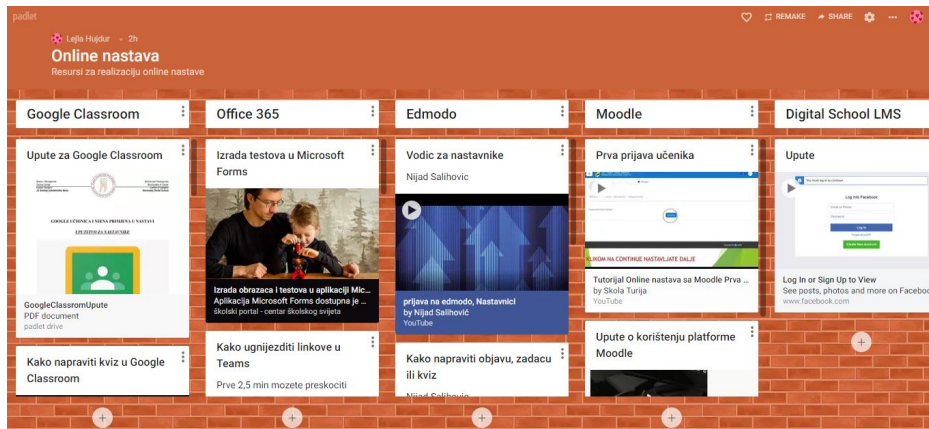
padlet

Lejla Hujdur • 2h

Online nastava

Resursi za realizaciju online nastave

REMAKE SHARE

Google Classroom

Upute za Google Classroom

GOOGLE UČIONICA I NJENA PRIJAVA U NASTAVU

GoogleClassroomUpute
PDF document
padlet drive

Kako napraviti kviz u Google Classroom

Office 365

Izrada testova u Microsoft Forms

Izrada obrazaca i testova u aplikaciji Mic...
Aplikacija Microsoft Forms dostupna je ...
školski portal - centar školskog svijeta

Kako ugnijezditi linkove u Teams

Prve 2,5 min mozete preskociti

Edmodo

Vodic za nastavnike

Nijad Salihovic

prijava na edmodo, Nastavnici
by Nijad Salihović
YouTube

Kako napraviti objavu, zadacu ili kviz

Nijad Salihovic

Moodle

Prva prijava učenika

...LIKOM NA CONTINUE NASTAVLJATE DALJE

Tutorijal Online nastava sa Moodle Prva ...
by Skola Turija
YouTube

Upute o korištenju platforme Moodle

Digital School LMS

Upute

Log into Facebook

Log In or Sign Up to View
See posts, photos and more on Faceboo...
www.facebook.com